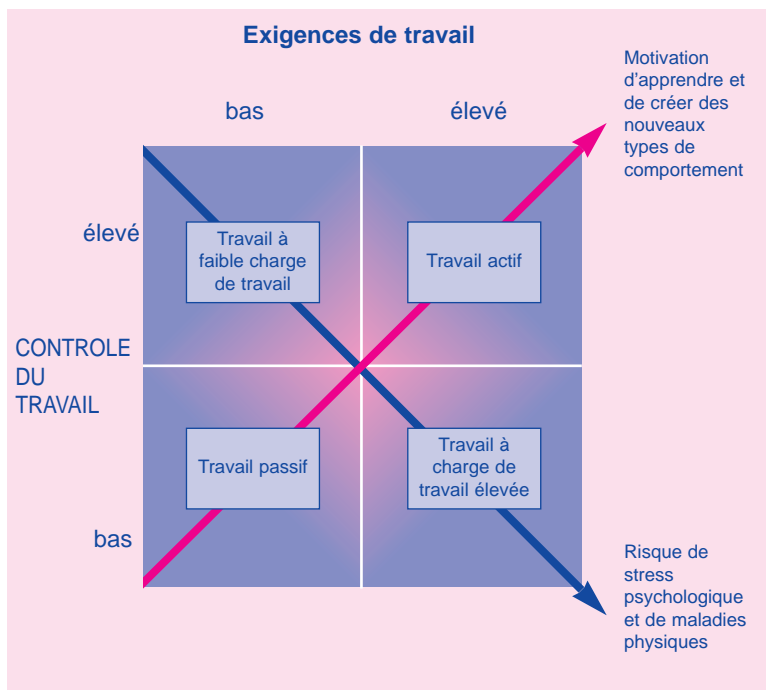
Exigences de travail

bas

élevé

Motivation d'apprendre et de créer des nouveaux types de comportement

élevé

Travail à faible charge de travail

Travail actif

CONTROLE DU TRAVAIL

Travail passif

Travail à charge de travail élevée

bas

Risque de stress psychologique et de maladies physiques